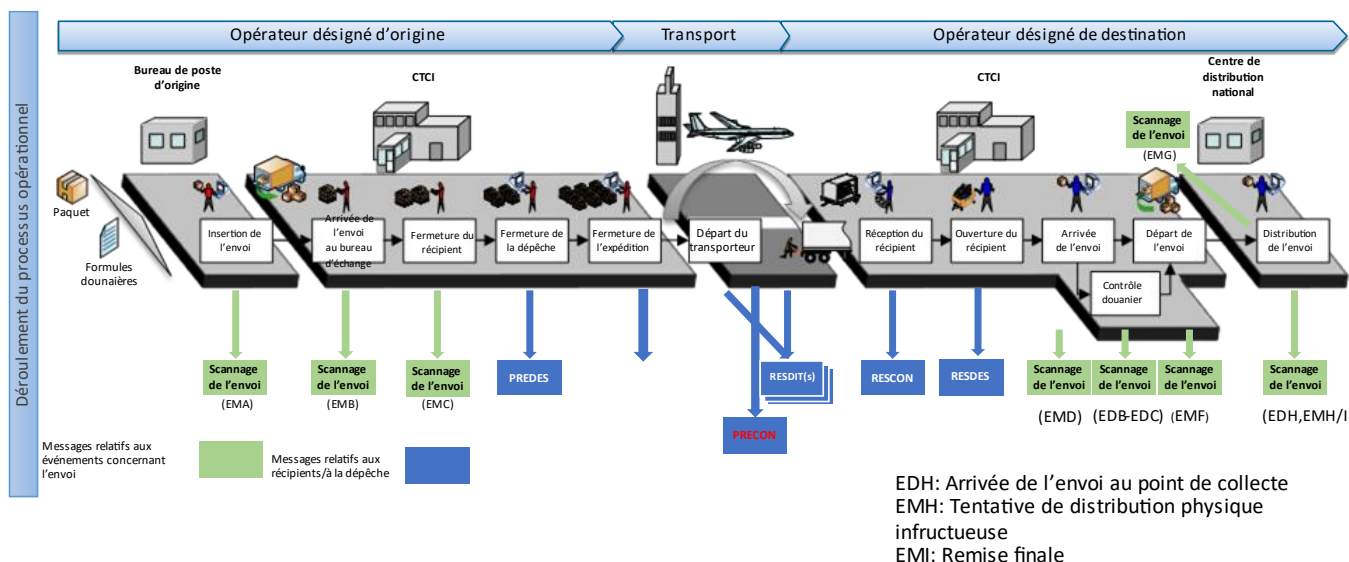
Déroulement du processus opérationnel

Opérateur désigné d'origine

Transport

Opérateur désigné de destination

Bureau de poste d'origine

CTCI

CTCI

Centre de distribution national

Paquet

Formules dounaières

Insertion de l'envoi

Arrivée de l'envoi au bureau d'échange

Fermeture du récipient

Fermeture de la dépêche

Fermeture de l'expédition

Départ du transporteur

Réception du récipient

Ouverture du récipient

Arrivée de l'envoi

Départ de l'envoi

Distribution de l'envoi

Contrôle douanier

Scannage de l'envoi
(EMG)

Scannage de l'envoi
(EMA)

Scannage de l'envoi
(EMB)

Scannage de l'envoi
(EMC)

PREDES

RESDIT(s)

PRECON

RESCON

RESDES

Scannage de l'envoi
(EMD)

Scannage de l'envoi
(EDB-EDC)

Scannage de l'envoi
(EMF)

Scannage de l'envoi
(EDH,EMH/I

Messages relatifs aux événements concernant l'envoi

Messages relatifs aux récipients/à la dépêche

EDH: Arrivée de l'envoi au point de collecte
EMH: Tentative de distribution physique infructueuse
EMI: Remise finale